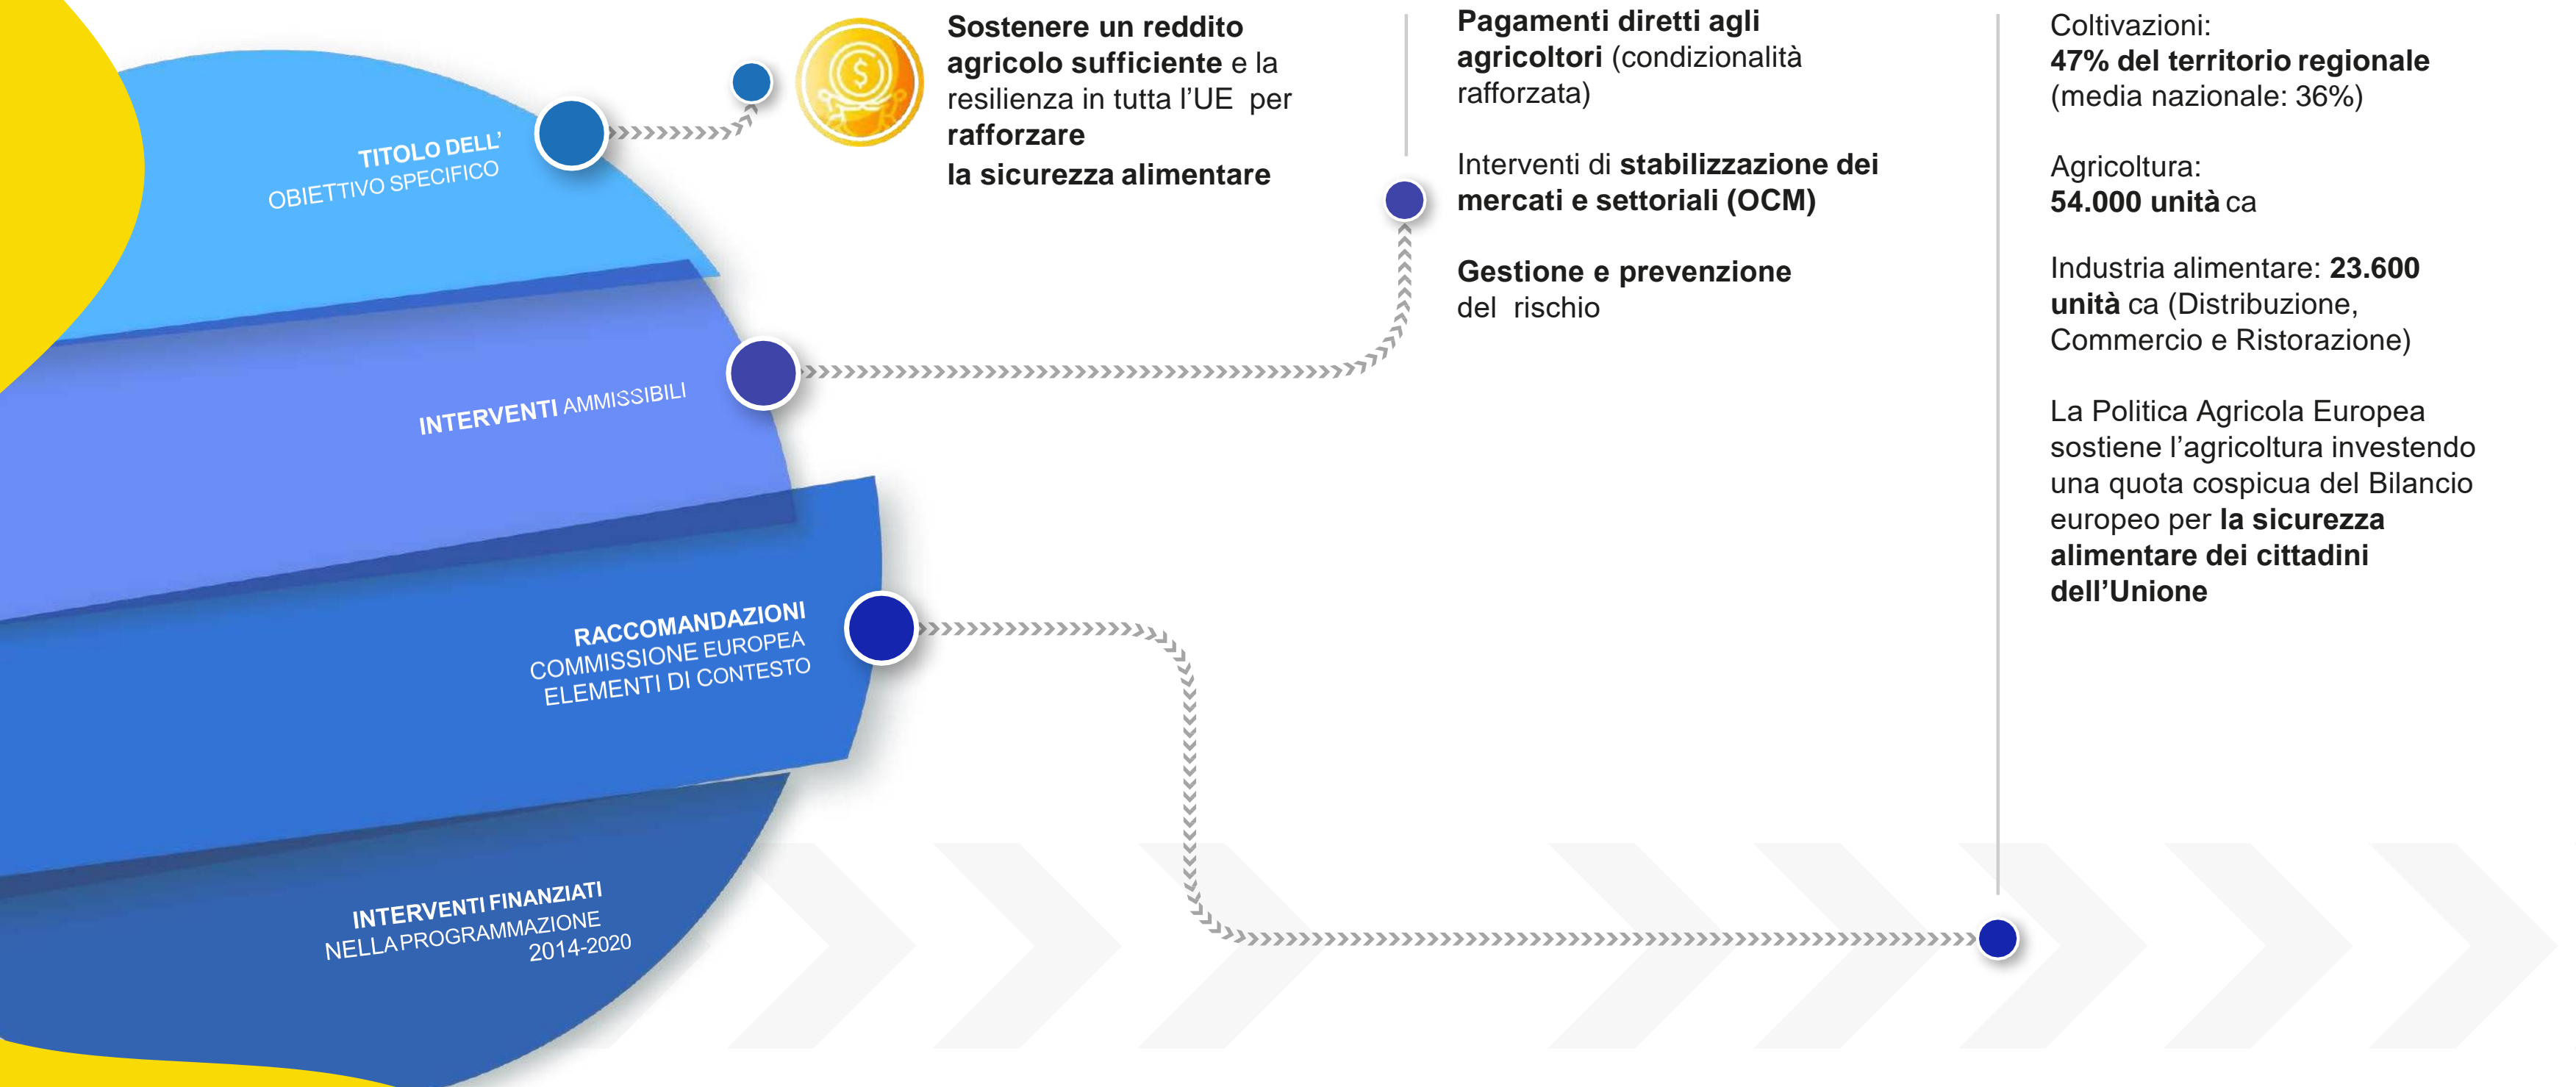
TITOLO DELL'
OBIETTIVO SPECIFICO

INTERVENTI AMMISSIBILI

RACCOMANDAZIONI
COMMISSIONE EUROPEA
ELEMENTI DI CONTESTO

INTERVENTI FINANZIATI
NELLA PROGRAMMAZIONE
2014-2020

Sostenere un reddito agricolo sufficiente e la resilienza in tutta l'UE per rafforzare
la sicurezza alimentare

Pagamenti diretti agli agricoltori (condizionalità rafforzata)

Interventi di stabilizzazione dei mercati e settoriali (OCM)

Gestione e prevenzione del rischio

Coltivazioni:
47% del territorio regionale (media nazionale: 36%)

Agricoltura:
54.000 unità ca

Industria alimentare: 23.600 unità ca (Distribuzione, Commercio e Ristorazione)

La Politica Agricola Europea sostiene l'agricoltura investendo una quota cospicua del Bilancio europeo per la sicurezza alimentare dei cittadini dell'Unione